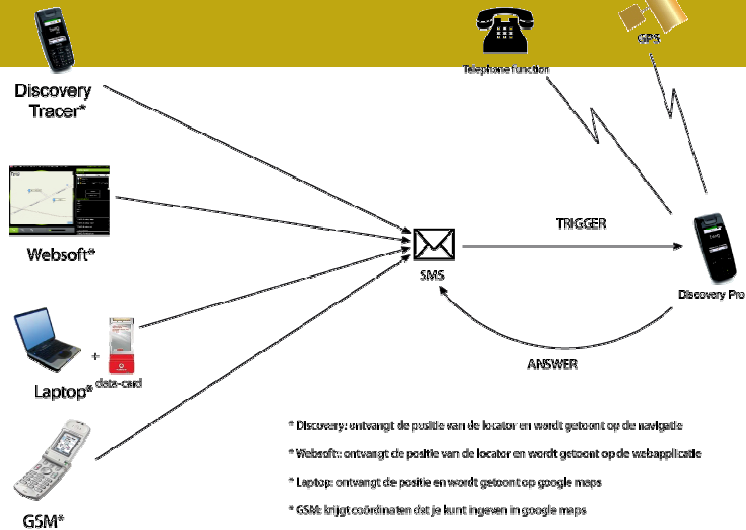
Discovery Tracer*

Telephone function

GPS

Websoft*

SMS

TRIGGER

Discovery Pro

Laptop*

+

data-card

ANSWER

GSM*

* Discovery: ontvangt de positie van de locator en wordt getoont op de navigatie

* Websoft:: ontvangt de positie van de locator en wordt getoont op de webapplicatie

* Laptop: ontvangt de positie en wordt getoont op google maps

* GSM: krijgt coördinaten dat je kunt ingeven in google maps